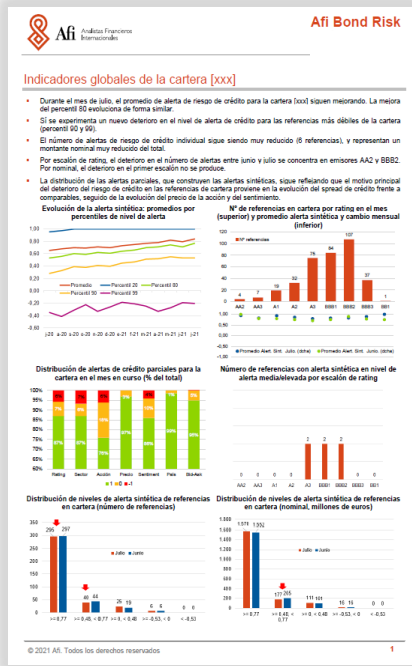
Afi Analistas Financieros Internacionales

Afi Bond Risk

Indicadores globales de la cartera [xxx]

Durante el mes de julio, el promedio de alerta de riesgo de crédito para la cartera [xxx] siguen mejorando. La mejora del percentil 80 evoluciona de forma similar.

Si se experimenta un nuevo deterioro en el nivel de alerta de crédito para las referencias más débiles de la cartera (percentil 90 y 99).

El número de alertas de riesgo de crédito individual sigue siendo muy reducido (6 referencias), y representan un montante nominal muy reducido del total.

Por escalón de rating, el deterioro en el número de alertas entre junio y julio se concentra en emisores AA2 y BBB2. Por nominal, el deterioro en el primer escalón no se produce.

La distribución de las alertas parciales, que construyen las alertas sintéticas, sigue reflejando que el motivo principal del deterioro del riesgo de crédito en las referencias de cartera proviene en la evolución del spread de crédito frente a comparables, seguido de la evolución del precio de la acción y del sentimiento.

Evolución de la alerta sintética: promedios por percentiles de nivel de alerta

1,00
0,80
0,60
0,40
0,20
0,00
-0,20
-0,40
-0,60

Promedio
Percentil 20
Percentil 80
Percentil 90
Percentil 99

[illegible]

Nº de referencias en cartera por rating en el mes (superior) y promedio alerta sintética y cambio mensual (inferior)

Nº referencias

4 7 15 32 75 84 107 37 1

AA2 AA3 A1 A2 A3 BBB1 BBB2 BBB3 BB1

Promedio Alert. Sint. Julio (dcha)
Promedio Alert. Sint. Junio (dcha)

Distribución de alertas de crédito parciales para la cartera en el mes en curso (% del total)

100%
95%
90%
85%
80%
75%
70%
65%
60%

1 0 -1

Rating Sector Acción Precio Sentiment País Stk-Ass

Número de referencias con alerta sintética en nivel de alerta media/elevada por escalón de rating

0 0 0 0 2 2 2 0 0

AA2 AA3 A1 A2 A3 BBB1 BBB2 BBB3 BB1

Distribución de niveles de alerta sintética de referencias en cartera (número de referencias)

295 297
40 44
26 19
6 6
0 0

Julio Junio

>= 0,77   >= 0,48, < 0,77   >= 0, < 0,48   >= -0,53, < 0   < -0,53

Distribución de niveles de alerta sintética de referencias en cartera (nominal, millones de euros)

1.571 1.552
177 205
111 101
16 15
0 0

Julio Junio

>= 0,77   >= 0,48, < 0,77   >= 0 < 0,48   >= -0,53, < 0   < -0,53

© 2021 Afi. Todos los derechos reservados

1